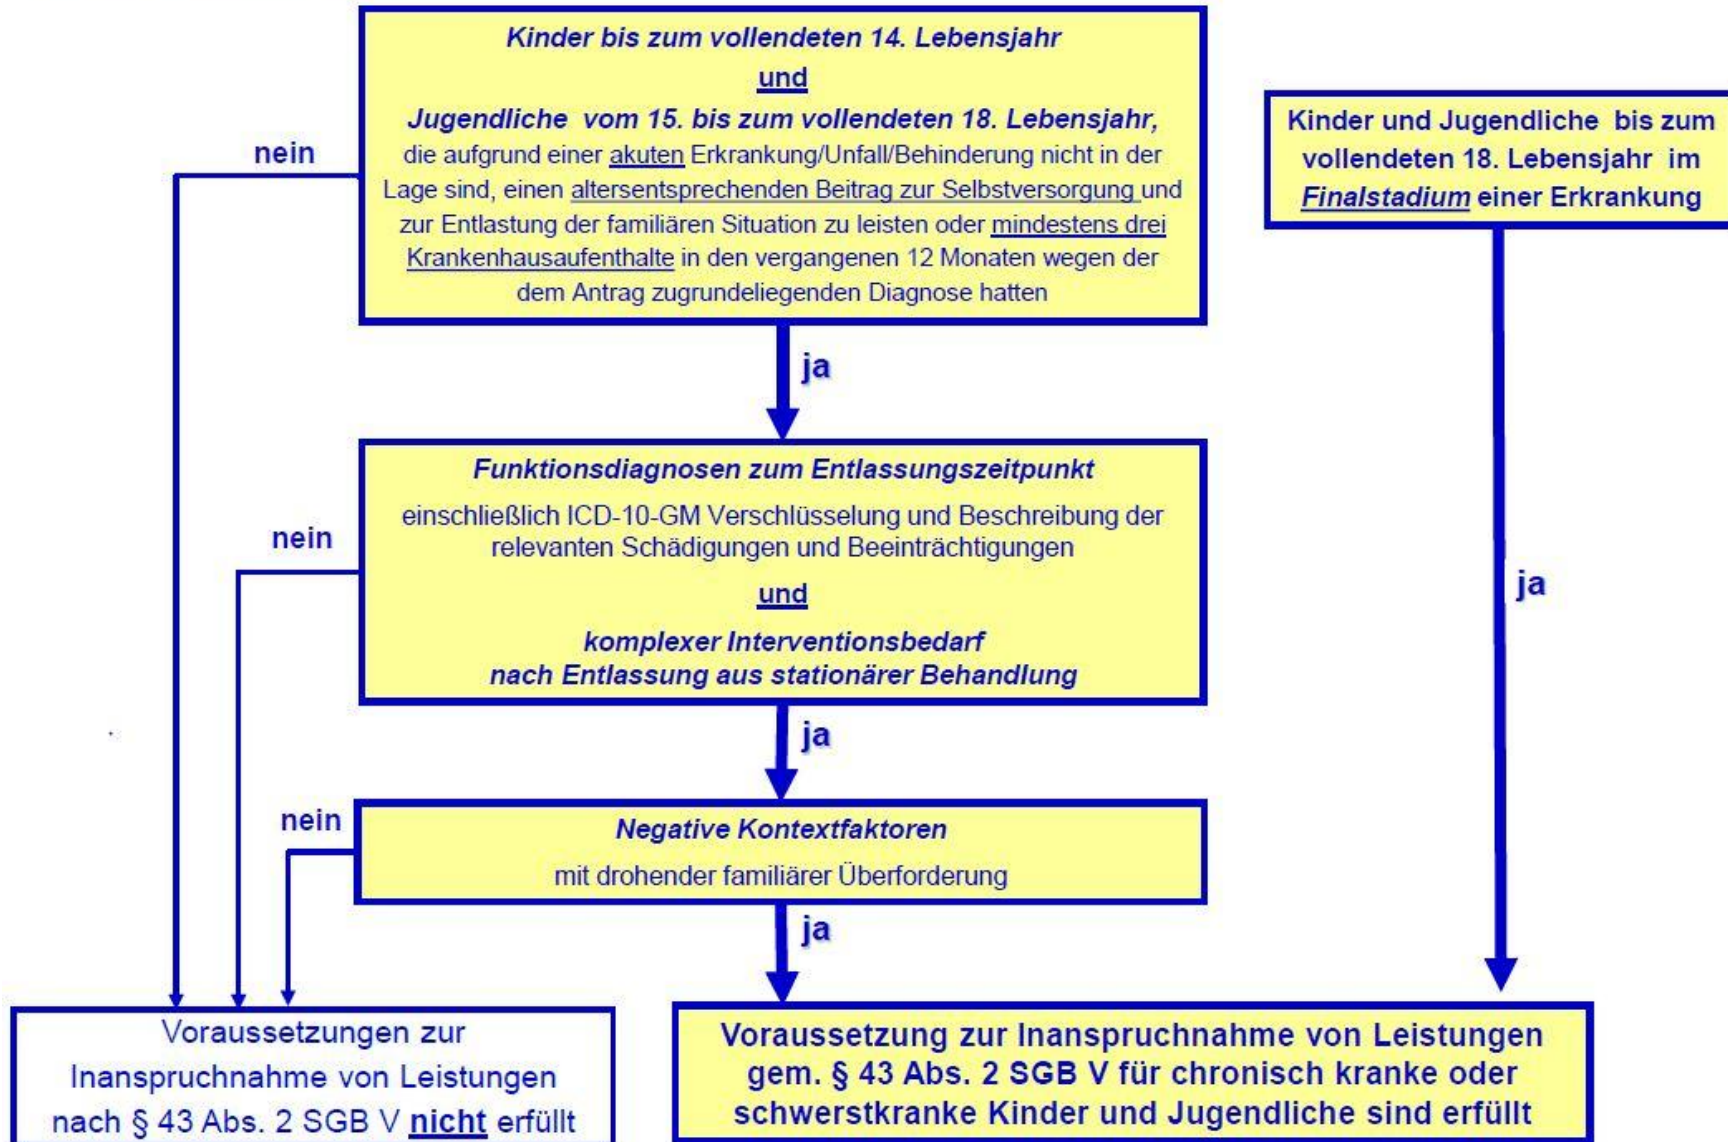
Kinder bis zum vollendeten 14. Lebensjahr

und

Jugendliche vom 15. bis zum vollendeten 18. Lebensjahr, die aufgrund einer akuten Erkrankung/Unfall/Behinderung nicht in der Lage sind, einen altersentsprechenden Beitrag zur Selbstversorgung und zur Entlastung der familiären Situation zu leisten oder mindestens drei Krankenhausaufenthalte in den vergangenen 12 Monaten wegen der dem Antrag zugrundeliegenden Diagnose hatten

Kinder und Jugendliche bis zum vollendeten 18. Lebensjahr im Finalstadium einer Erkrankung

nein

ja

Funktionsdiagnosen zum Entlassungszeitpunkt

einschließlich ICD-10-GM Verschlüsselung und Beschreibung der relevanten Schädigungen und Beeinträchtigungen

und

komplexer Interventionsbedarf nach Entlassung aus stationärer Behandlung

nein

ja

ja

nein

Negative Kontextfaktoren

mit drohender familiärer Überforderung

ja

Voraussetzungen zur Inanspruchnahme von Leistungen nach § 43 Abs. 2 SGB V nicht erfüllt

Voraussetzung zur Inanspruchnahme von Leistungen gem. § 43 Abs. 2 SGB V für chronisch kranke oder schwerstkranke Kinder und Jugendliche sind erfüllt